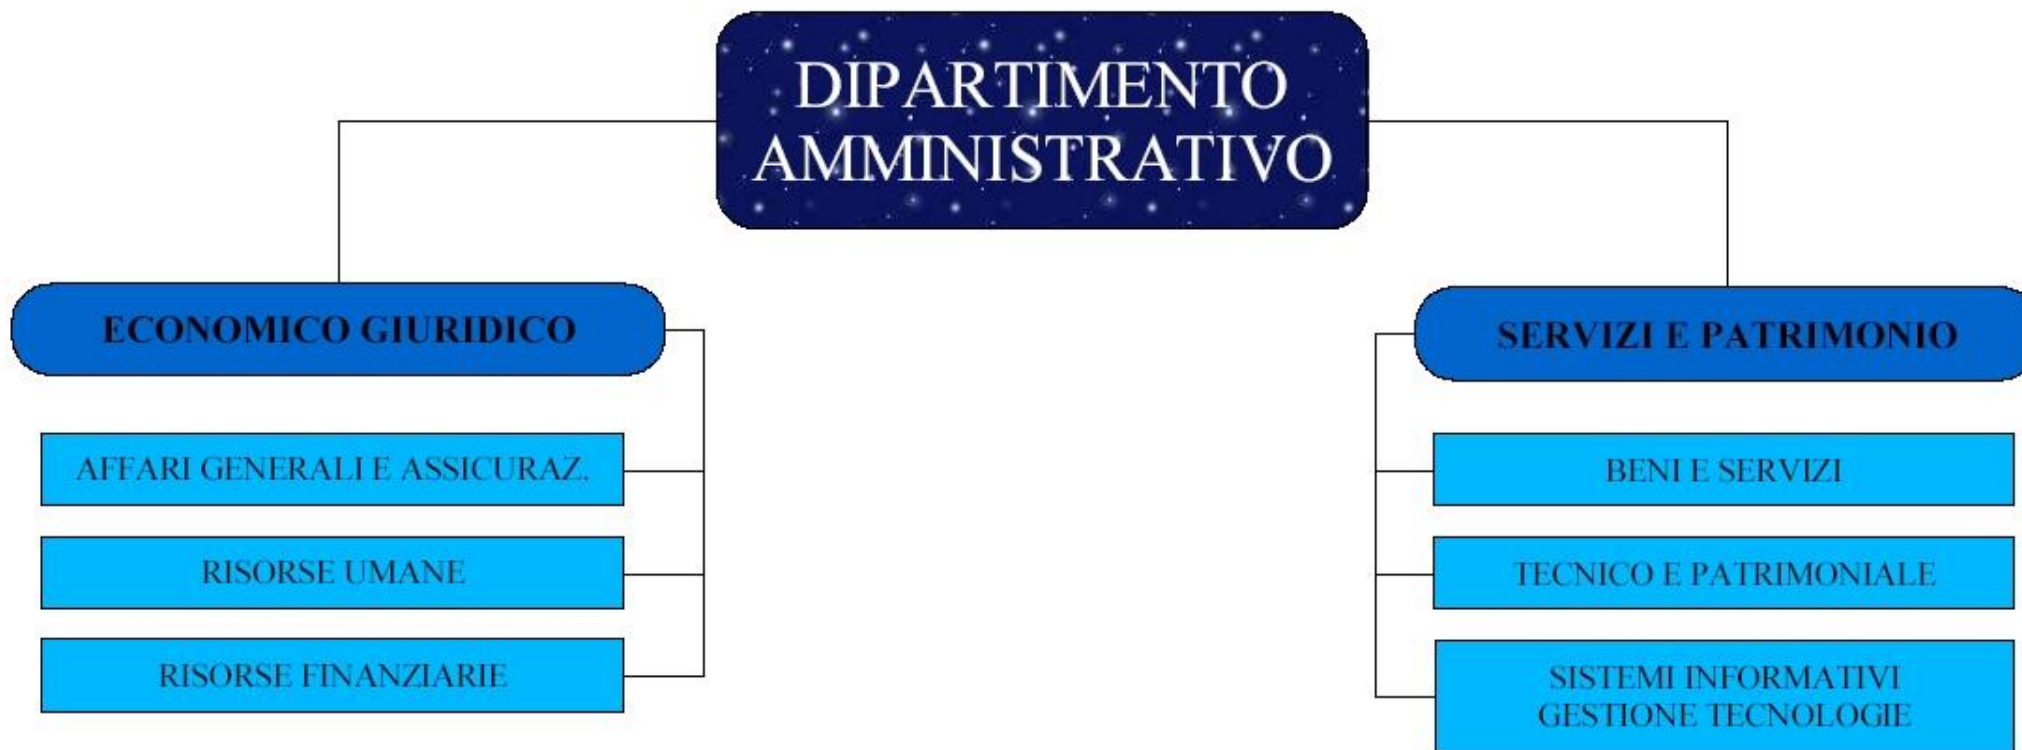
DIPARTIMENTO AMMINISTRATIVO

ECONOMICO GIURIDICO

AFFARI GENERALI E ASSICURAZ.

RISORSE UMANE

RISORSE FINANZIARIE

SERVIZI E PATRIMONIO

BENI E SERVIZI

TECNICO E PATRIMONIALE

SISTEMI INFORMATIVI GESTIONE TECNOLOGIE